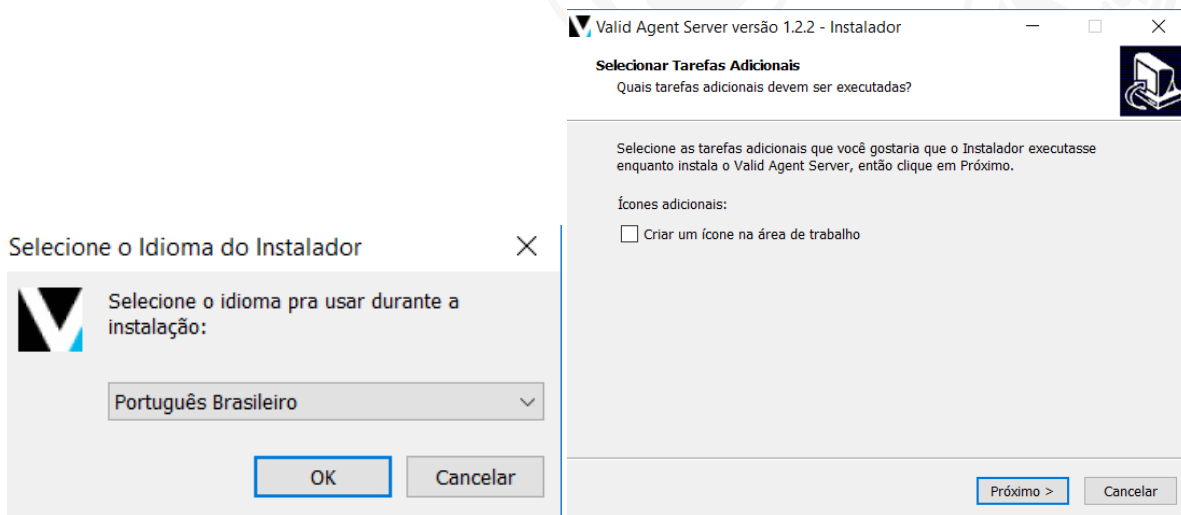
Selecione o Idioma do Instalador

Selecione o idioma pra usar durante a instalação:

Português Brasileiro

OK

Cancelar

Valid Agent Server versão 1.2.2 - Instalador

Selecionar Tarefas Adicionais

Quais tarefas adicionais devem ser executadas?

Selecione as tarefas adicionais que você gostaria que o Instalador executasse enquanto instala o Valid Agent Server, então clique em Próximo.

Ícones adicionais:

Criar um ícone na área de trabalho

Próximo >

Cancelar